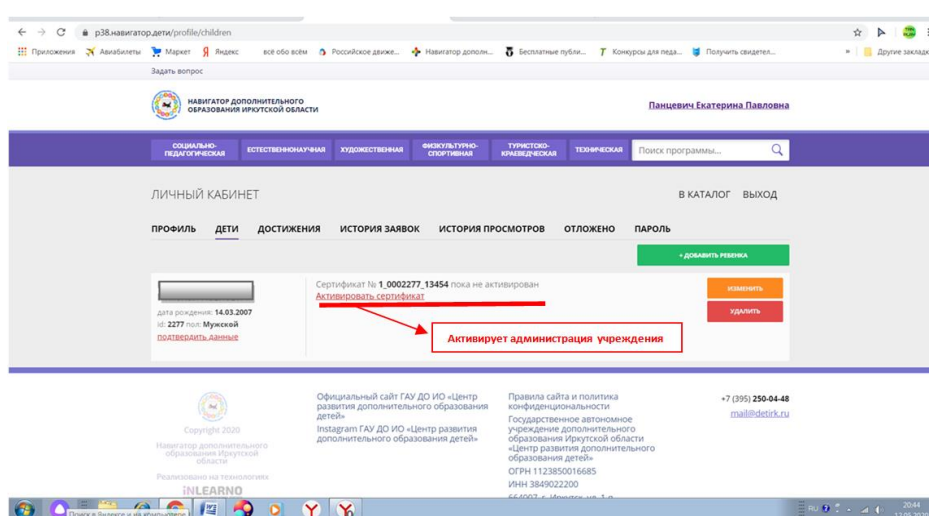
p38.навигатор.дети/profile/children

Приложения Авиабилеты Маркет Яндекс всё обо всём Российское движе... Навигатор дополн... Бесплатные публи... Конкурсы для педа... Получить свидетел... » Другие закладки

Задать вопрос

НАВИГАТОР ДОПОЛНИТЕЛЬНОГО ОБРАЗОВАНИЯ ИРКУТСКОЙ ОБЛАСТИ

Панцевич Екатерина Павловна

СОЦИАЛЬНО-ПЕДАГОГИЧЕСКАЯ ЕСТЕСТВЕННОНАУЧНАЯ ХУДОЖЕСТВЕННАЯ ФИЗКУЛЬТУРНО-СПОРТИВНАЯ ТУРИСТСКО-КРАЕВЕДЧЕСКАЯ ТЕХНИЧЕСКАЯ Поиск программы...

ЛИЧНЫЙ КАБИНЕТ

В КАТАЛОГ ВЫХОД

ПРОФИЛЬ ДЕТИ ДОСТИЖЕНИЯ ИСТОРИЯ ЗАЯВОК ИСТОРИЯ ПРОСМОТРОВ ОТЛОЖЕНО ПАРОЛЬ

+ ДОБАВИТЬ РЕБЕНКА

дата рождения: 14.03.2007
id: 2277 пол: Мужской
подтвердить данные

Сертификат № 1_0002277_13454 пока не активирован
Активировать сертификат

ИЗМЕНИТЬ
УДАЛИТЬ

Активирует администрация учреждения

Copyright 2020
Навигатор дополнительного образования Иркутской области
Реализовано на технологиях
iNLEARNO

Официальный сайт ГАУ ДО ИО «Центр развития дополнительного образования детей»
Instagram ГАУ ДО ИО «Центр развития дополнительного образования детей»

Правила сайта и политика конфиденциальности
Государственное автономное учреждение дополнительного образования Иркутской области «Центр развития дополнительного образования детей»
ОГРН 1123850016685
ИНН 3849022200
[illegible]

+7 (395) 250-04-48
mail@detirk.ru

Поиск в Яндексе и на компьютере

RU 20:44
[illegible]